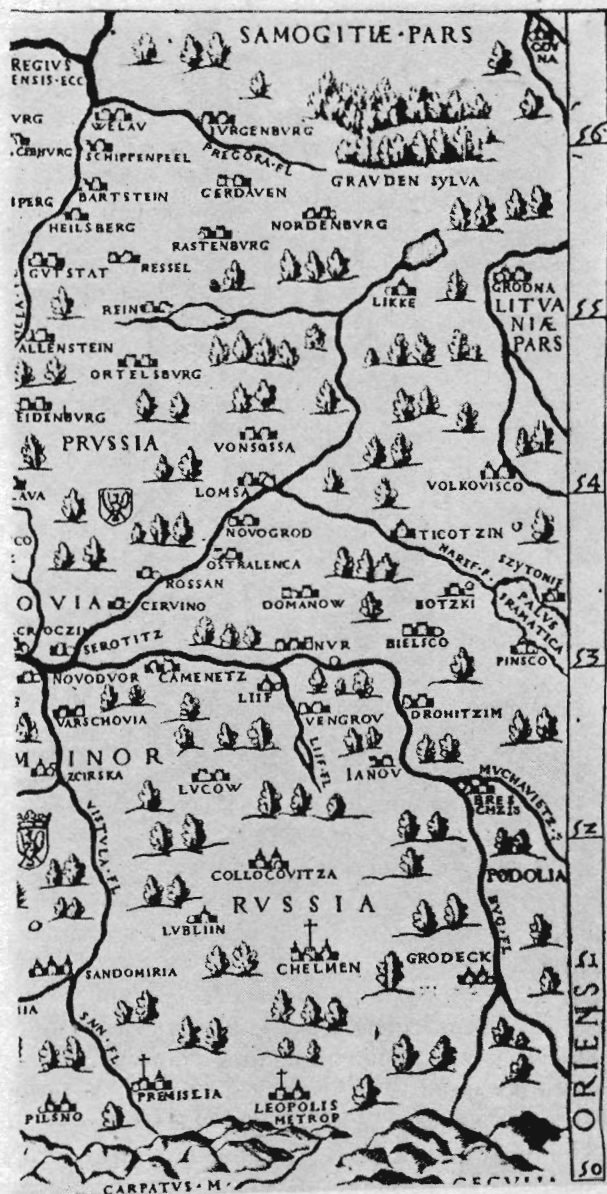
SAMOGITIÆ·PARS
COVNA
REGIVS
ENSIS·ECC
VRG
WELAV
IVRGENBVRG
56
EBVRG
SCHIPPENPEEL
PREGORA·FL
BARTSTEIN
GERDAVEN
GRAVDEN SYLVA
IPERG
HEILSBERG
NORDENBVRG
RASTENBVRG
GVTSTAT
RESSEL
GRODNA
55
REIN
LIKKE
LITVANIÆ PARS
ALLENSTEIN
ORTELSBVRG
EIDENBVRG
PRVSSIA
VONSOSSA
54
LAVA
LOMSA
VOLKOVISCO
NOVOGROD
TICOTZIN
OSTRALENCA
NAREF·FL
SZYTONIE
ROSSAN
PALVS FRAMATICA
VIA
CERVINO
DOMANOW
BOTZKI
SEROTITZ
BIELSCO
PINSCO
53
NOVODVOR
CAMENETZ
NVR
VARSCHOVIA
LIIF
VENGROV
DRONITZIM
INOR
LIIF·FL
IANOV
ZCIRSKA
LVCOW
MVCHAVIETZ
BRES CHZIS
52
VISTVLA·FL
COLLOCOVITZA
PODOLIA
RVSSIA
LVBLIIN
51
SANDOMIRIA
CHELMEN
GRODECK
BVGI·FL
SAN·FL
PREMISLIA
LEOPOLIS METROP
PILSNO
ORIENS
CARPATVS·M
50